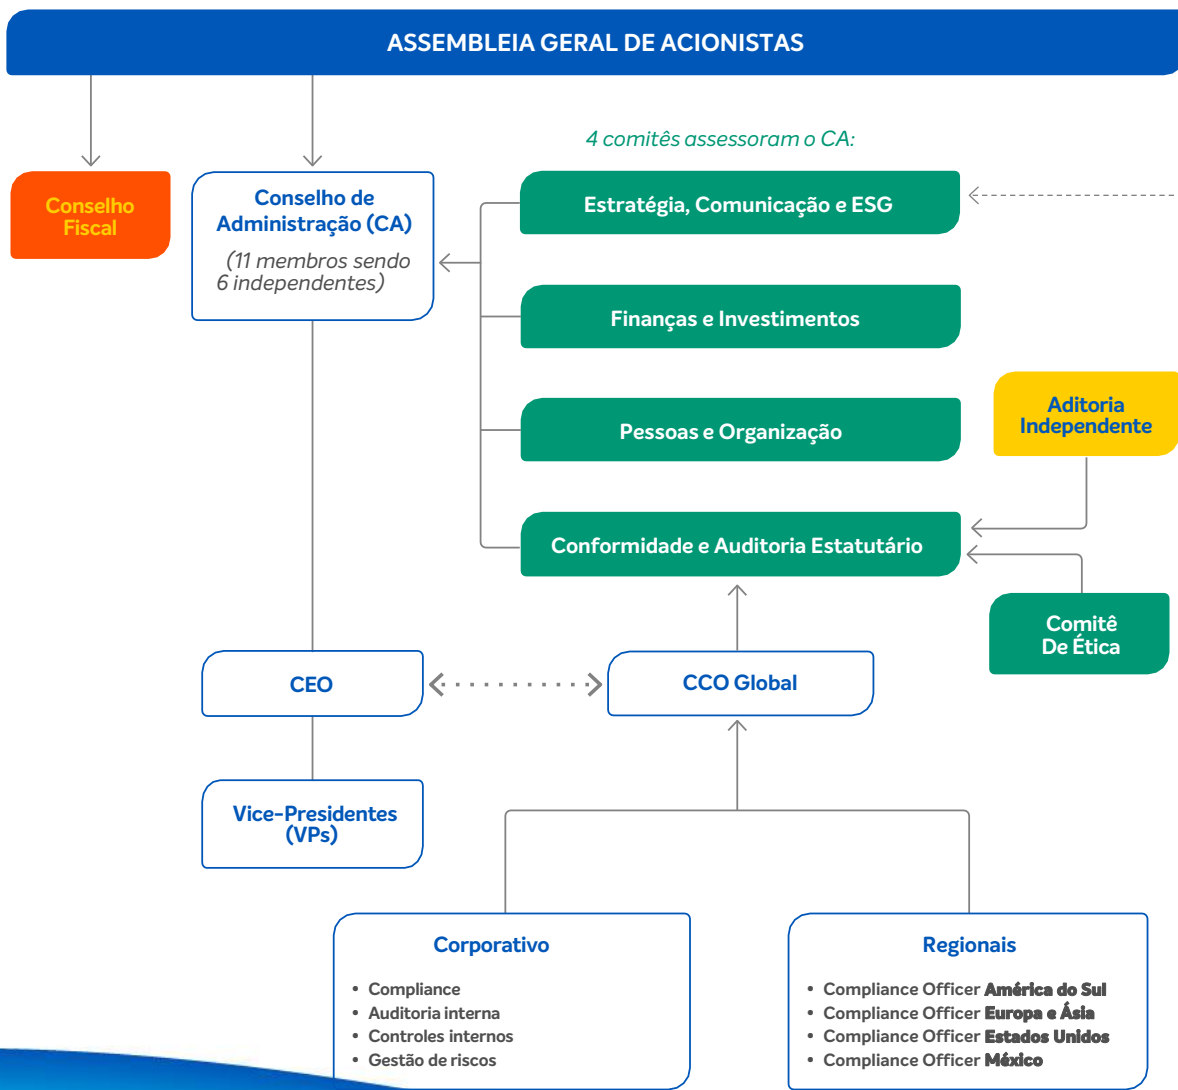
ASSEMBLEIA GERAL DE ACIONISTAS

Conselho Fiscal

Conselho de Administração (CA)

(11 membros sendo 6 independentes)

4 comitês assessoram o CA:

Estratégia, Comunicação e ESG

Finanças e Investimentos

Pessoas e Organização

Conformidade e Auditoria Estatutário

Aditoria Independente

Comitê De Ética

CEO

CCO Global

Vice-Presidentes (VPs)

Corporativo

• Compliance
• Auditoria interna
• Controles internos
• Gestão de riscos

Regionais

• Compliance Officer América do Sul
• Compliance Officer Europa e Ásia
• Compliance Officer Estados Unidos
• Compliance Officer México